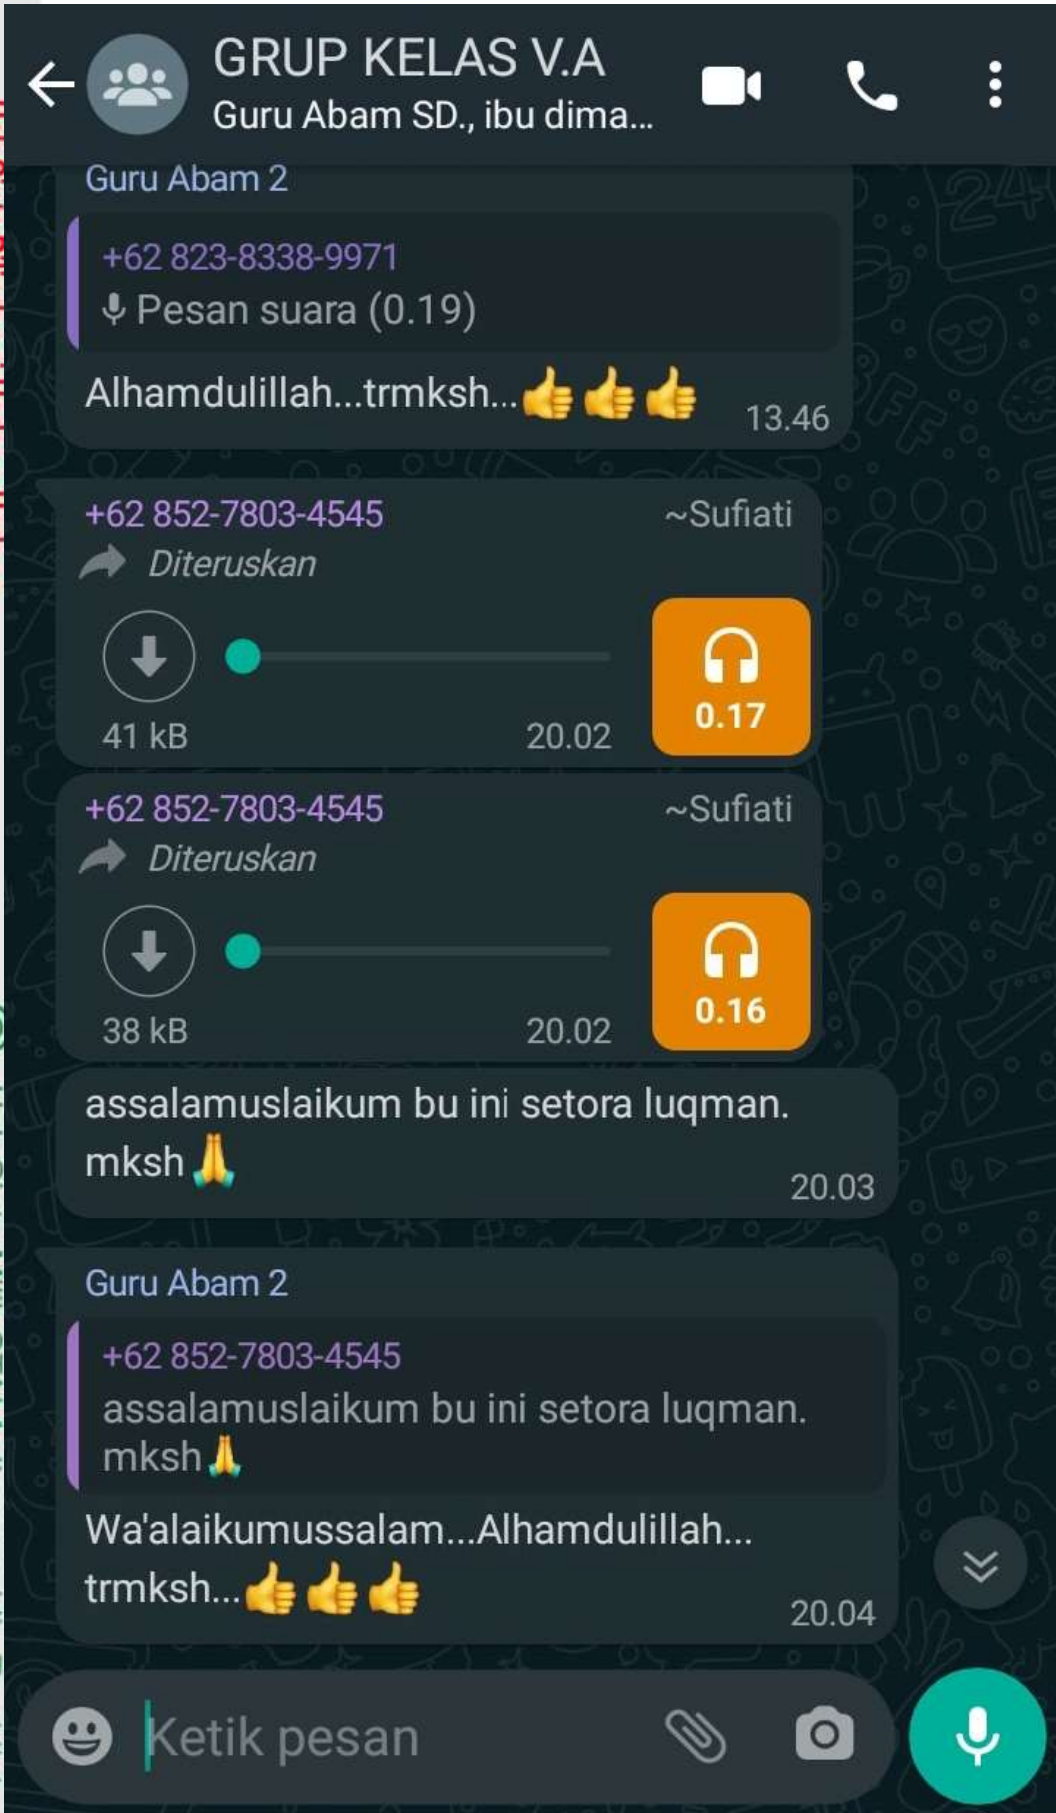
GRUP KELAS V.A
Guru Abam SD., ibu dima...

Guru Abam 2
+62 823-8338-9971
Pesan suara (0.19)
Alhamdulillah...trmksh...👍👍👍 13.46

+62 852-7803-4545 ~Sufiati
Diteruskan
41 kB 20.02
0.17

+62 852-7803-4545 ~Sufiati
Diteruskan
38 kB 20.02
0.16

assalamuslaikum bu ini setora luqman. mksh🙏 20.03

Guru Abam 2
+62 852-7803-4545
assalamuslaikum bu ini setora luqman. mksh🙏
Wa'alaikumussalam...Alhamdulillah... trmksh...👍👍👍 20.04

Ketik pesan